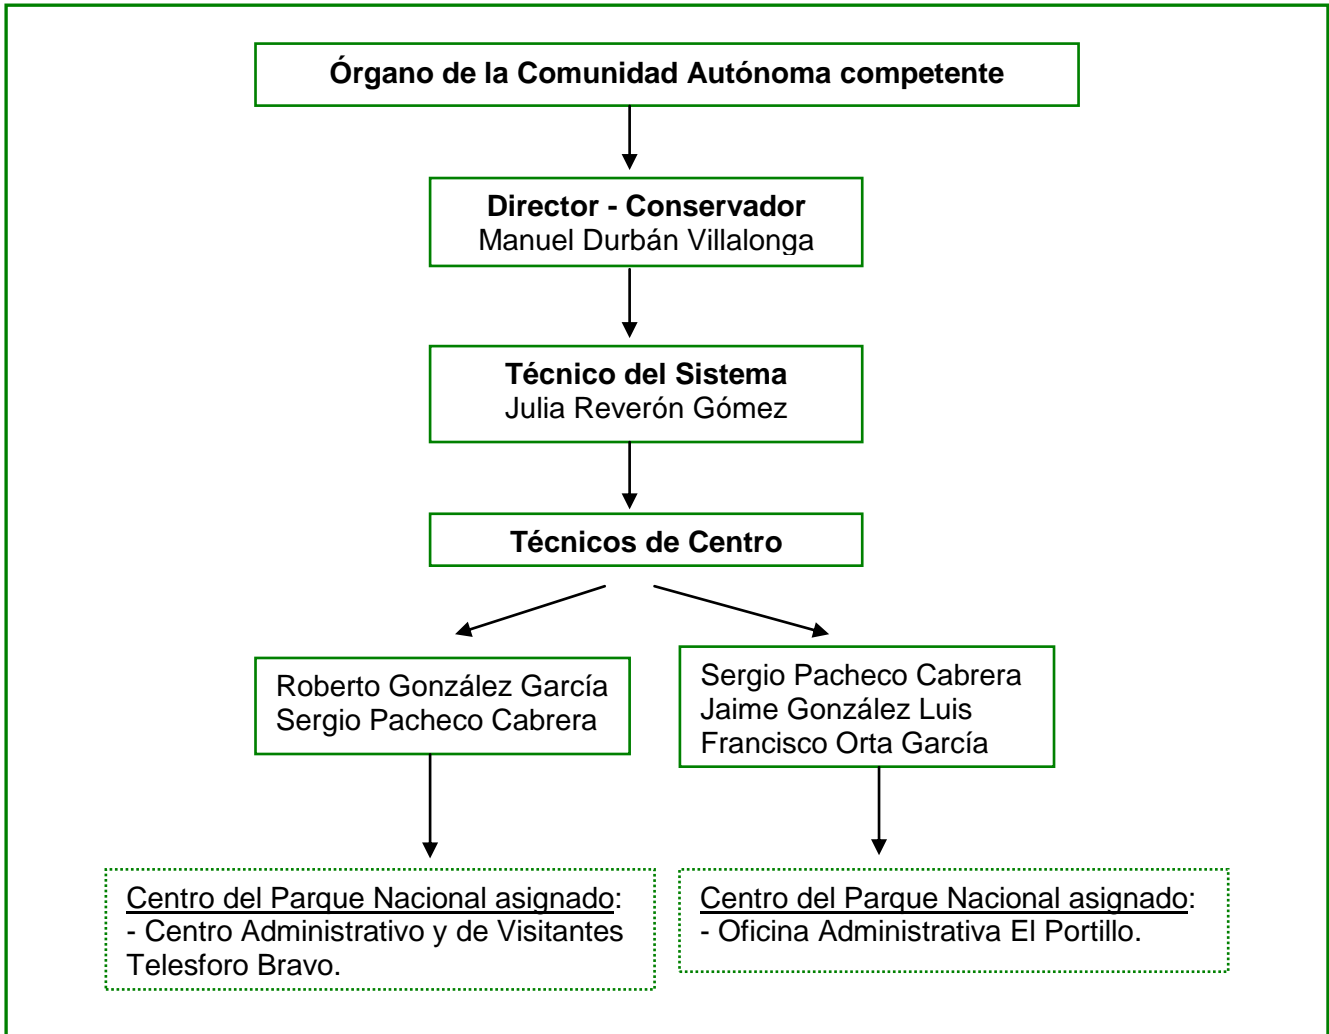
Órgano de la Comunidad Autónoma competente

Director - Conservador
Manuel Durbán Villalonga

Técnico del Sistema
Julia Reverón Gómez

Técnicos de Centro

Roberto González García
Sergio Pacheco Cabrera

Sergio Pacheco Cabrera
Jaime González Luis
Francisco Orta García

Centro del Parque Nacional asignado:
- Centro Administrativo y de Visitantes Telesforo Bravo.

Centro del Parque Nacional asignado:
- Oficina Administrativa El Portillo.